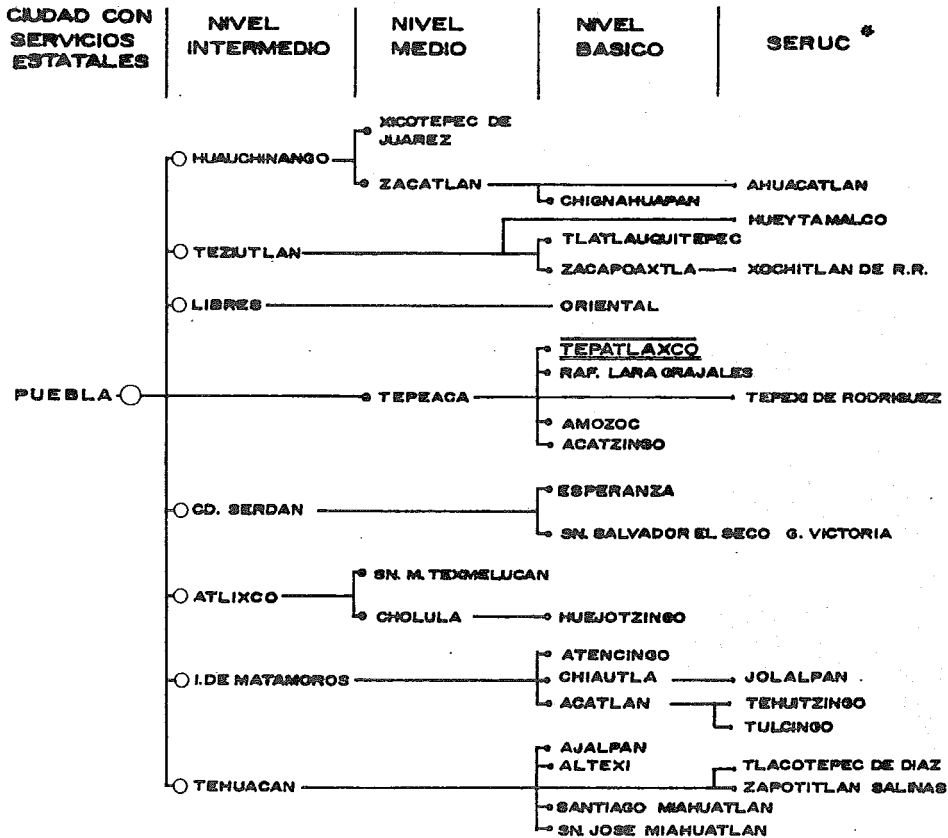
CIUDAD CON SERVICIOS ESTATALES

NIVEL INTERMEDIO

NIVEL MEDIO

NIVEL BASICO

SERUC *

PUEBLA

HUAUCHINANGO

XICOTEPEC DE JUAREZ

ZACATLAN

AHUACATLAN

CHIGNAHUAPAN

TEZIUTLAN

HUEYTAMALCO

TLATLAUQUITEPEC

ZACAPOAXTLA

XOCHITLAN DE R.R.

LIBRES

ORIENTAL

TEPEACA

TEPATLAXCO

RAF. LARA GRAJALES

TEPEXI DE RODRIGUEZ

AMOZOC

ACATZINGO

CD. SERDAN

ESPERANZA

SN. SALVADOR EL SECO

G. VICTORIA

ATLIXCO

SN. M. TEXMELUCAN

CHOLULA

HUEJOTZINGO

I. DE MATAMOROS

ATENCINGO

CHIAUTLA

JOLALPAN

ACATLAN

TEHUITZINGO

TULCINGO

TEHUACAN

AJALPAN

ALTEXI

TLACOTEPEC DE DIAZ

ZAPOTITLAN SALINAS

SANTIAGO MIAHUATLAN

SN. JOSE MIAHUATLAN